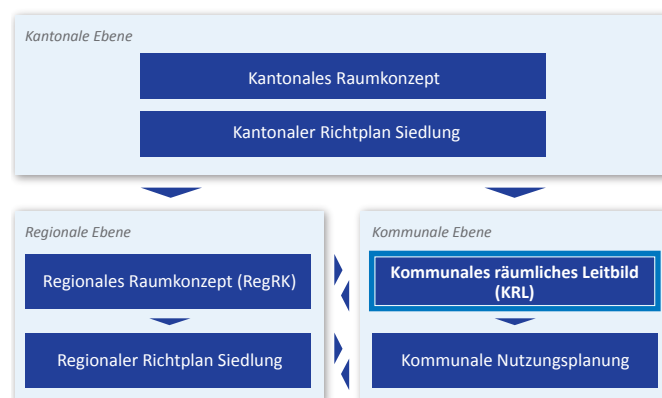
Kantonale Ebene

Kantonales Raumkonzept

Kantonaler Richtplan Siedlung

Regionale Ebene

Regionales Raumkonzept (RegRK)

Regionaler Richtplan Siedlung

Kommunale Ebene

Kommunales räumliches Leitbild (KRL)

Kommunale Nutzungsplanung